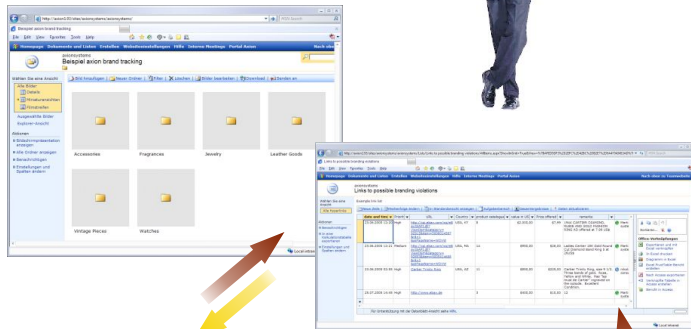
Beispiel axion brand tracking

Datei Bearbeiten Ansicht Favoriten Extras Hilfe

Homepage Dokumente und Listen Erstellen Websiteeinstellungen Hilfe Interne Meetings Portal Axion

Beispiel axion brand tracking

Wählen Sie eine Ansicht

Alle Bilder

Details

Miniaturansichten

Filmstreifen

Ausgewählte Bilder

Explorer-Ansicht

Aktionen

Bild hochladen

Neuer Ordner

Filter

Löschen

Bilder bearbeiten

Download

Senden an

Accessories

Fragrances

Jewelry

Leather Goods

Vintage Pieces

Watches

Lokales Intranet

Links to possible branding violations

Homepage Dokumente und Listen Erstellen Websiteeinstellungen Hilfe Interne Meetings Portal Axion

Links to possible branding violations

Date and time

Priority

URL

Country

product catalogue

value in USD

Price offered

remarks

Lokales Intranet